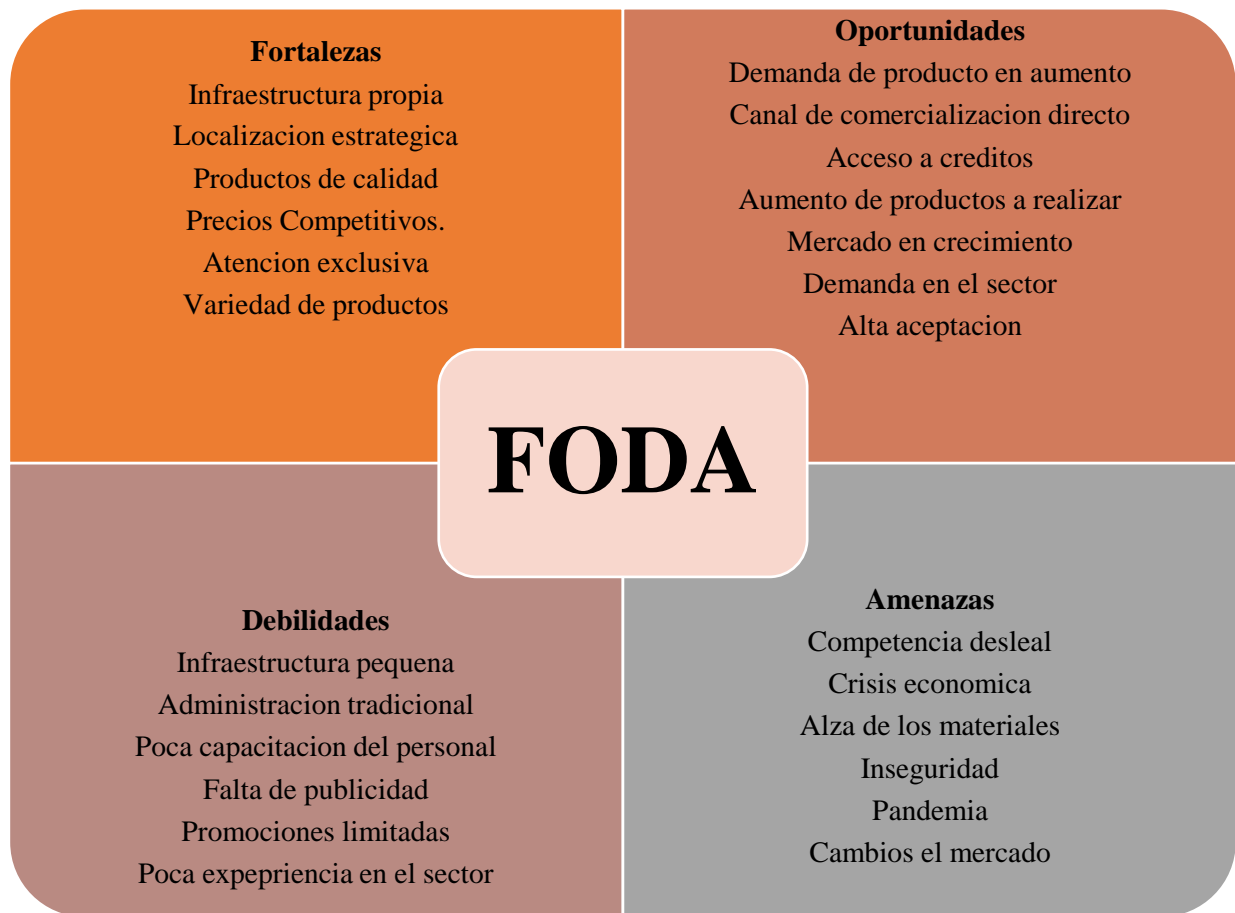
Fortalezas
Infraestructura propia
Localizacion estrategica
Productos de calidad
Precios Competitivos.
Atencion exclusiva
Variedad de productos

Oportunidades
Demanda de producto en aumento
Canal de comercializacion directo
Acceso a creditos
Aumento de productos a realizar
Mercado en crecimiento
Demanda en el sector
Alta aceptacion

FODA

Debilidades
Infraestructura pequena
Administracion tradicional
Poca capacitacion del personal
Falta de publicidad
Promociones limitadas
Poca expepriencia en el sector

Amenazas
Competencia desleal
Crisis economica
Alza de los materiales
Inseguridad
Pandemia
Cambios el mercado